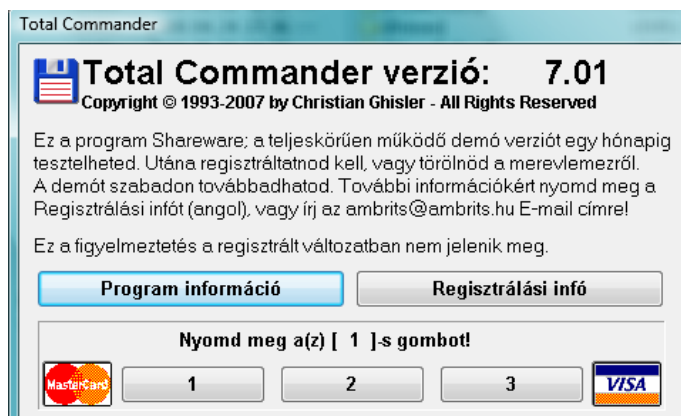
Total Commander

Total Commander verzió: 7.01
Copyright © 1993-2007 by Christian Ghisler - All Rights Reserved

Ez a program Shareware; a teljeskörűen működő demó verziót egy hónapig tesztelheted. Utána regisztráltatnod kell, vagy törölnöd a merevlemezről. A demót szabadon továbbadhatod. További információkért nyomd meg a Regisztrálási infót (angol), vagy írj az ambrits@ambrits.hu E-mail címre!

Ez a figyelmeztetés a regisztrált változatban nem jelenik meg.

Program információ

Regisztrálási infó

Nyomd meg a(z) [ 1 ]-s gombot!

MasterCard

1

2

3

VISA